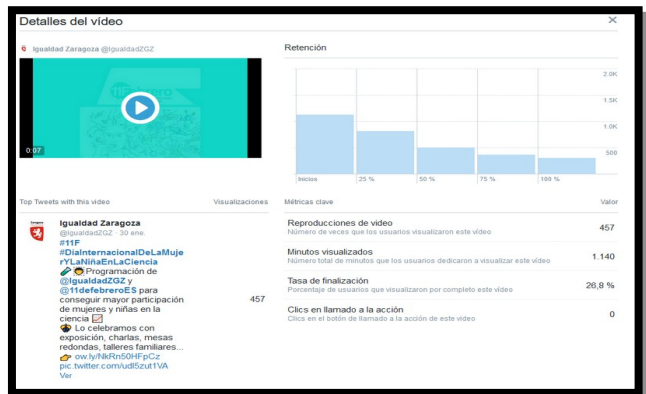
Detalles del vídeo

×

Igualdad Zaragoza @IgualdadZGZ

0:07

Retención

2.0K
1.5K
1.0K
500

Inicios
25 %
50 %
75 %
100 %

Top Tweets with this video

Visualizaciones

Igualdad Zaragoza
@IgualdadZGZ · 30 ene.
#11F
#DiaInternacionalDeLaMujerYLaNiñaEnLaCiencia
Programación de @IgualdadZGZ y @11defebreroES para conseguir mayor participación de mujeres y niñas en la ciencia
Lo celebramos con exposición, charlas, mesas redondas, talleres familiares...
ow.ly/NkRn50HFpCz
pic.twitter.com/udl5zut1VA
Ver

457

Métricas clave

Valor

Reproducciones de vídeo
Número de veces que los usuarios visualizaron este vídeo

457

Minutos visualizados
Número total de minutos que los usuarios dedicaron a visualizar este vídeo

1.140

Tasa de finalización
Porcentaje de usuarios que visualizaron por completo este vídeo

26,8 %

Clics en llamado a la acción
Clics en el botón de llamado a la acción de este vídeo

0